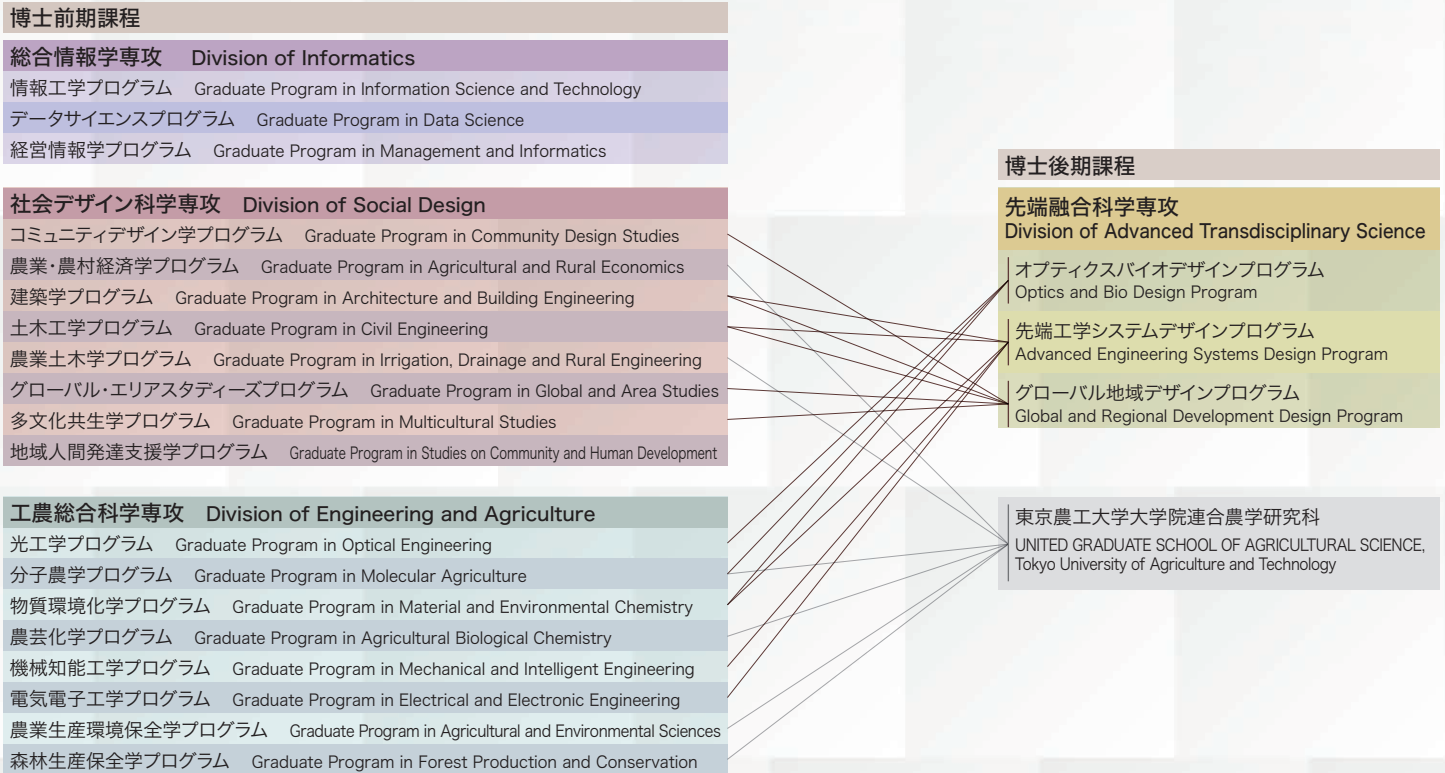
博士前期課程

総合情報学専攻　Division of Informatics
情報工学プログラム　Graduate Program in Information Science and Technology
データサイエンスプログラム　Graduate Program in Data Science
経営情報学プログラム　Graduate Program in Management and Informatics

社会デザイン科学専攻　Division of Social Design
コミュニティデザイン学プログラム　Graduate Program in Community Design Studies
農業・農村経済学プログラム　Graduate Program in Agricultural and Rural Economics
建築学プログラム　Graduate Program in Architecture and Building Engineering
土木工学プログラム　Graduate Program in Civil Engineering
農業土木学プログラム　Graduate Program in Irrigation, Drainage and Rural Engineering
グローバル・エリアスタディーズプログラム　Graduate Program in Global and Area Studies
多文化共生学プログラム　Graduate Program in Multicultural Studies
地域人間発達支援学プログラム　Graduate Program in Studies on Community and Human Development

工農総合科学専攻　Division of Engineering and Agriculture
光工学プログラム　Graduate Program in Optical Engineering
分子農学プログラム　Graduate Program in Molecular Agriculture
物質環境化学プログラム　Graduate Program in Material and Environmental Chemistry
農芸化学プログラム　Graduate Program in Agricultural Biological Chemistry
機械知能工学プログラム　Graduate Program in Mechanical and Intelligent Engineering
電気電子工学プログラム　Graduate Program in Electrical and Electronic Engineering
農業生産環境保全学プログラム　Graduate Program in Agricultural and Environmental Sciences
森林生産保全学プログラム　Graduate Program in Forest Production and Conservation

博士後期課程

先端融合科学専攻
Division of Advanced Transdisciplinary Science
オプティクスバイオデザインプログラム
Optics and Bio Design Program
先端工学システムデザインプログラム
Advanced Engineering Systems Design Program
グローバル地域デザインプログラム
Global and Regional Development Design Program

東京農工大学大学院連合農学研究科
UNITED GRADUATE SCHOOL OF AGRICULTURAL SCIENCE, Tokyo University of Agriculture and Technology